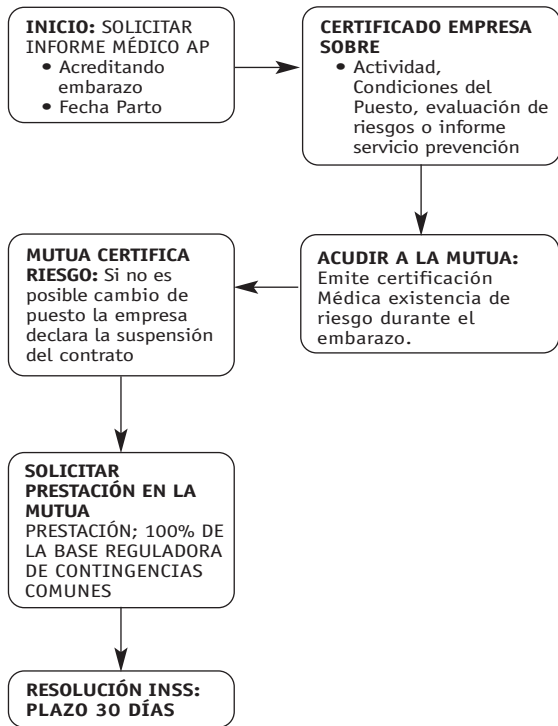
**INICIO:** SOLICITAR INFORME MÉDICO AP
- Acreditando embarazo
- Fecha Parto

**CERTIFICADO EMPRESA SOBRE**
- Actividad, Condiciones del Puesto, evaluación de riesgos o informe servicio prevención

**ACUDIR A LA MUTUA:** Emite certificación Médica existencia de riesgo durante el embarazo.

**MUTUA CERTIFICA RIESGO:** Si no es posible cambio de puesto la empresa declara la suspensión del contrato

**SOLICITAR PRESTACIÓN EN LA MUTUA**
PRESTACIÓN; 100% DE LA BASE REGULADORA DE CONTINGENCIAS COMUNES

**RESOLUCIÓN INSS: PLAZO 30 DÍAS**